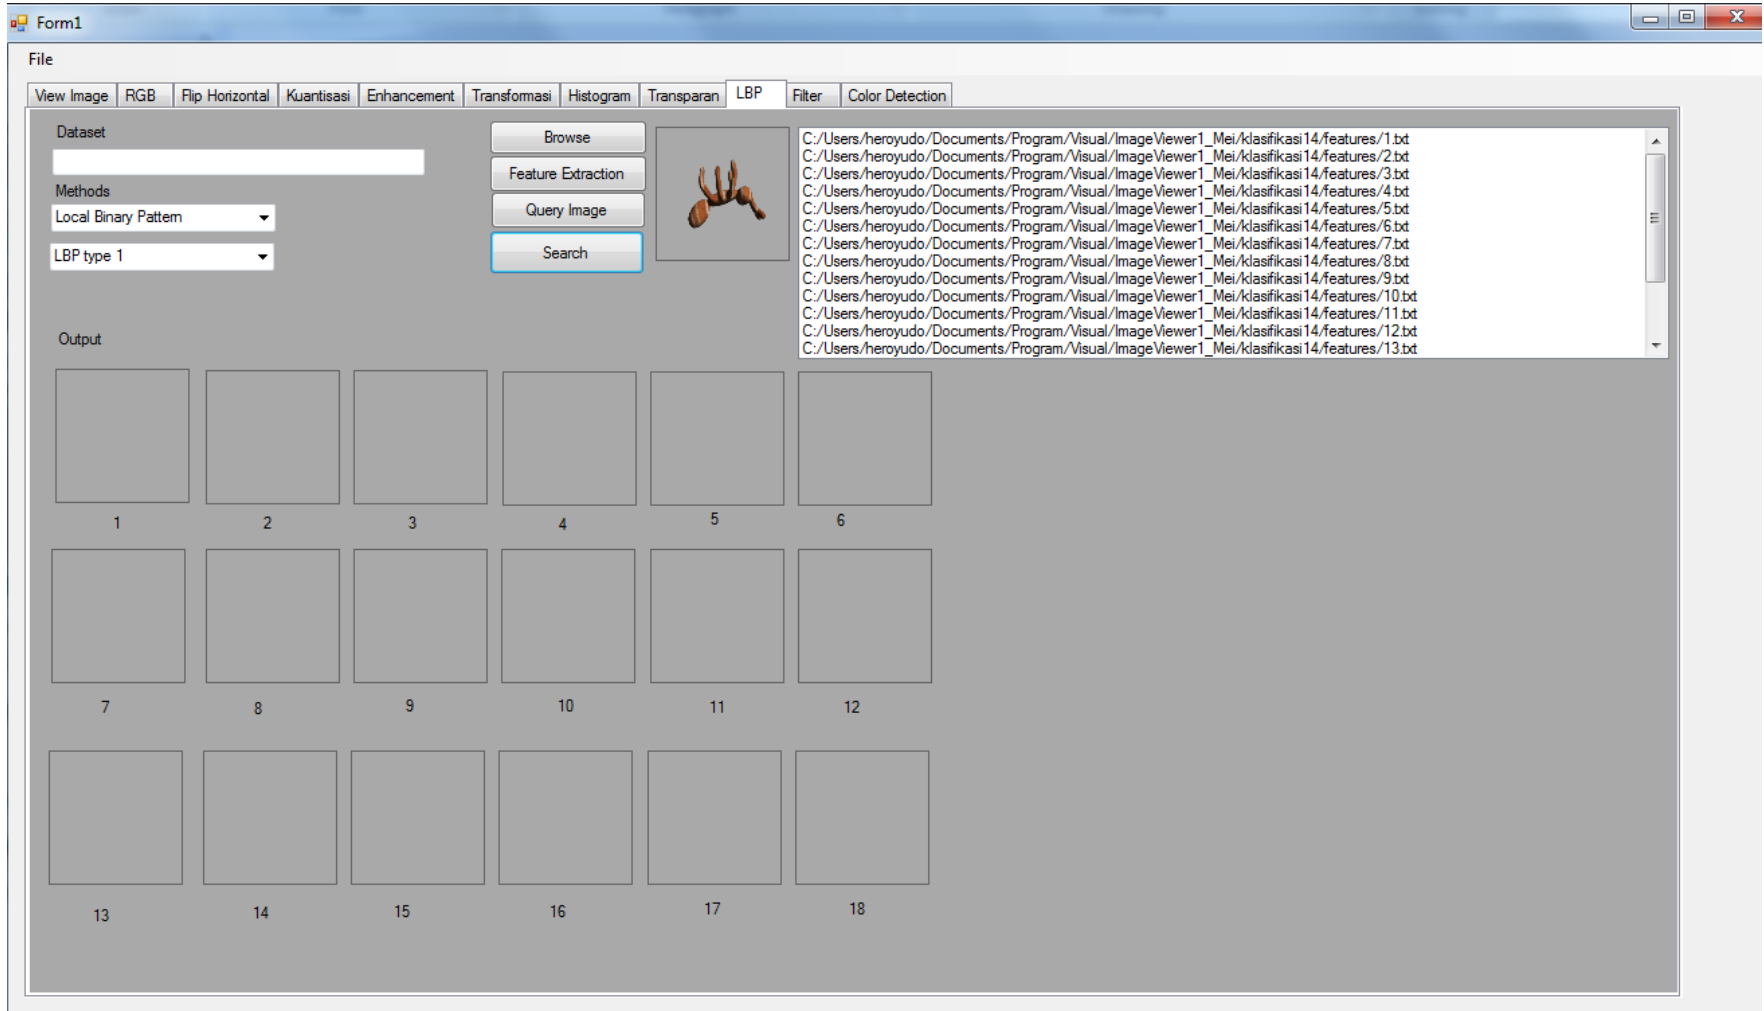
Form1

File

View Image | RGB | Flip Horizontal | Kuantisasi | Enhancement | Transfomasi | Histogram | Transparan | LBP | Filter | Color Detection

Dataset

Methods

Local Binary Pattern

LBP type 1

Browse

Feature Extraction

Query Image

Search

C:/Users/heroyudo/Documents/Program/Visual/ImageViewer1_Mei/klasifikasi14/features/1.txt
C:/Users/heroyudo/Documents/Program/Visual/ImageViewer1_Mei/klasifikasi14/features/2.txt
C:/Users/heroyudo/Documents/Program/Visual/ImageViewer1_Mei/klasifikasi14/features/3.txt
C:/Users/heroyudo/Documents/Program/Visual/ImageViewer1_Mei/klasifikasi14/features/4.txt
C:/Users/heroyudo/Documents/Program/Visual/ImageViewer1_Mei/klasifikasi14/features/5.txt
C:/Users/heroyudo/Documents/Program/Visual/ImageViewer1_Mei/klasifikasi14/features/6.txt
C:/Users/heroyudo/Documents/Program/Visual/ImageViewer1_Mei/klasifikasi14/features/7.txt
C:/Users/heroyudo/Documents/Program/Visual/ImageViewer1_Mei/klasifikasi14/features/8.txt
C:/Users/heroyudo/Documents/Program/Visual/ImageViewer1_Mei/klasifikasi14/features/9.txt
C:/Users/heroyudo/Documents/Program/Visual/ImageViewer1_Mei/klasifikasi14/features/10.txt
C:/Users/heroyudo/Documents/Program/Visual/ImageViewer1_Mei/klasifikasi14/features/11.txt
C:/Users/heroyudo/Documents/Program/Visual/ImageViewer1_Mei/klasifikasi14/features/12.txt
C:/Users/heroyudo/Documents/Program/Visual/ImageViewer1_Mei/klasifikasi14/features/13.txt

Output

1 2 3 4 5 6

7 8 9 10 11 12

13 14 15 16 17 18